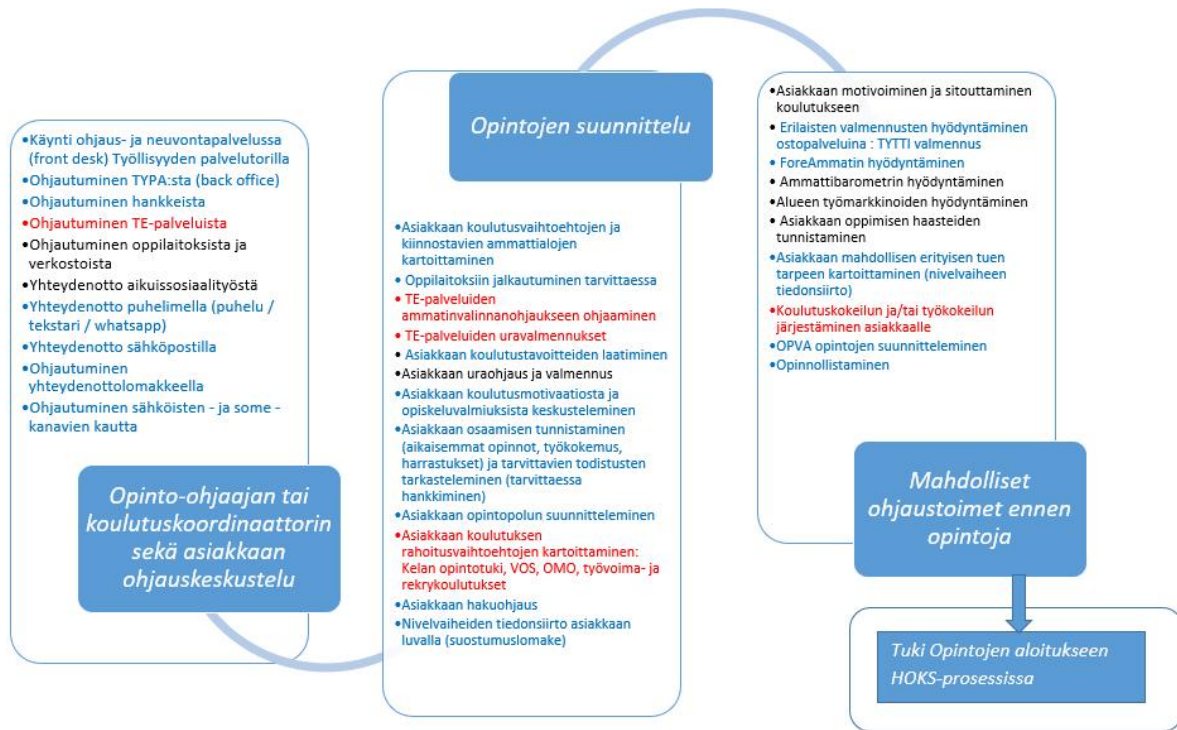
•Käynti ohjaus- ja neuvontapalvelussa (front desk) Työllisyyden palvelutorilla
•Ohjautuminen TYPA:sta (back office)
•Ohjautuminen hankkeista
•Ohjautuminen TE-palveluista
•Ohjautuminen oppilaitoksista ja verkostoista
•Yhteydenotto aikuissosiaalityöstä
•Yhteydenotto puhelimella (puhelu / tekstari / whatsapp)
•Yhteydenotto sähköpostilla
•Ohjautuminen yhteydenottolomakkeella
•Ohjautuminen sähköisten - ja some -kanavien kautta

Opinto-ohjaajan tai koulutuskoordinaattorin sekä asiakkaan ohjauskeskustelu

Opintojen suunnittelu

•Asiakkaan koulutusvaihtoehtojen ja kiinnostavien ammattialojen kartoittaminen
•Oppilaitoksiin jalkautuminen tarvittaessa
•TE-palveluiden ammatinvalinnanohjaukseen ohjaaminen
•TE-palveluiden uravalmennukset
•Asiakkaan koulutustavoitteiden laatiminen
•Asiakkaan urahjaus ja valmennus
•Asiakkaan koulutusmotivaatiosta ja opiskeluvalmiuksista keskusteleminen
•Asiakkaan osaamisen tunnistaminen (aikaisemmat opinnot, työkokemus, harrastukset) ja tarvittavien todistusten tarkasteleminen (tarvittaessa hankkiminen)
•Asiakkaan opintopolun suunnitteleminen
•Asiakkaan koulutuksen rahoitusvaihtoehtojen kartoittaminen: Kelan opintotuki, VOS, OMO, työvoima- ja rekrykoulutukset
•Asiakkaan hakuohjaus
•Nivelvaiheiden tiedonsiirto asiakkaan luvalla (suostumuslomake)

•Asiakkaan motivoiminen ja sitouttaminen koulutukseen
•Erilaisten valmennusten hyödyntäminen ostopalveluina : TYTTI valmennus
•ForeAmmatin hyödyntäminen
•Ammattibarometrin hyödyntäminen
•Alueen työmarkkinoiden hyödyntäminen
•Asiakkaan oppimisen haasteiden tunnistaminen
•Asiakkaan mahdollisen erityisen tuen tarpeen kartoittaminen (nivelvaiheen tiedonsiirto)
•Koulutuskokeilun ja/tai työkokeilun järjestäminen asiakkaalle
•OPVA opintojen suunnitteleminen
•Opinnollistaminen

Mahdolliset ohjaustoimet ennen opintoja

Tuki Opintojen aloitukseen HOKS-prosessissa